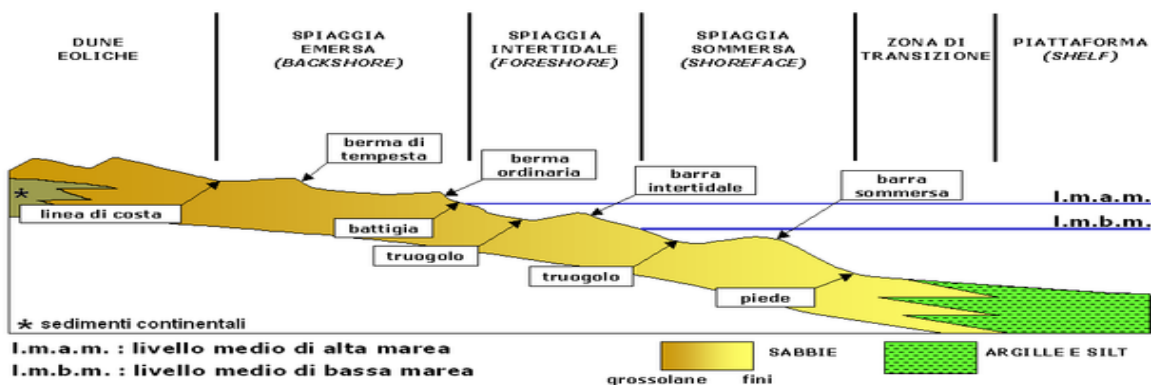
DUNE EOLICHE

SPIAGGIA EMERSA (BACKSHORE)

SPIAGGIA INTERTIDALE (FORESHORE)

SPIAGGIA SOMMERSA (SHOREFACE)

ZONA DI TRANSIZIONE

PIATTAFORMA (SHELF)

berma di tempesta

berma ordinaria

barra intertidale

barra sommersa

l.m.a.m.

l.m.b.m.

*

linea di costa

battigia

truogolo

truogolo

piede

* sedimenti continentali

l.m.a.m. : livello medio di alta marea

l.m.b.m. : livello medio di bassa marea

SABBIE

grossolane fini

ARGILLE E SILT